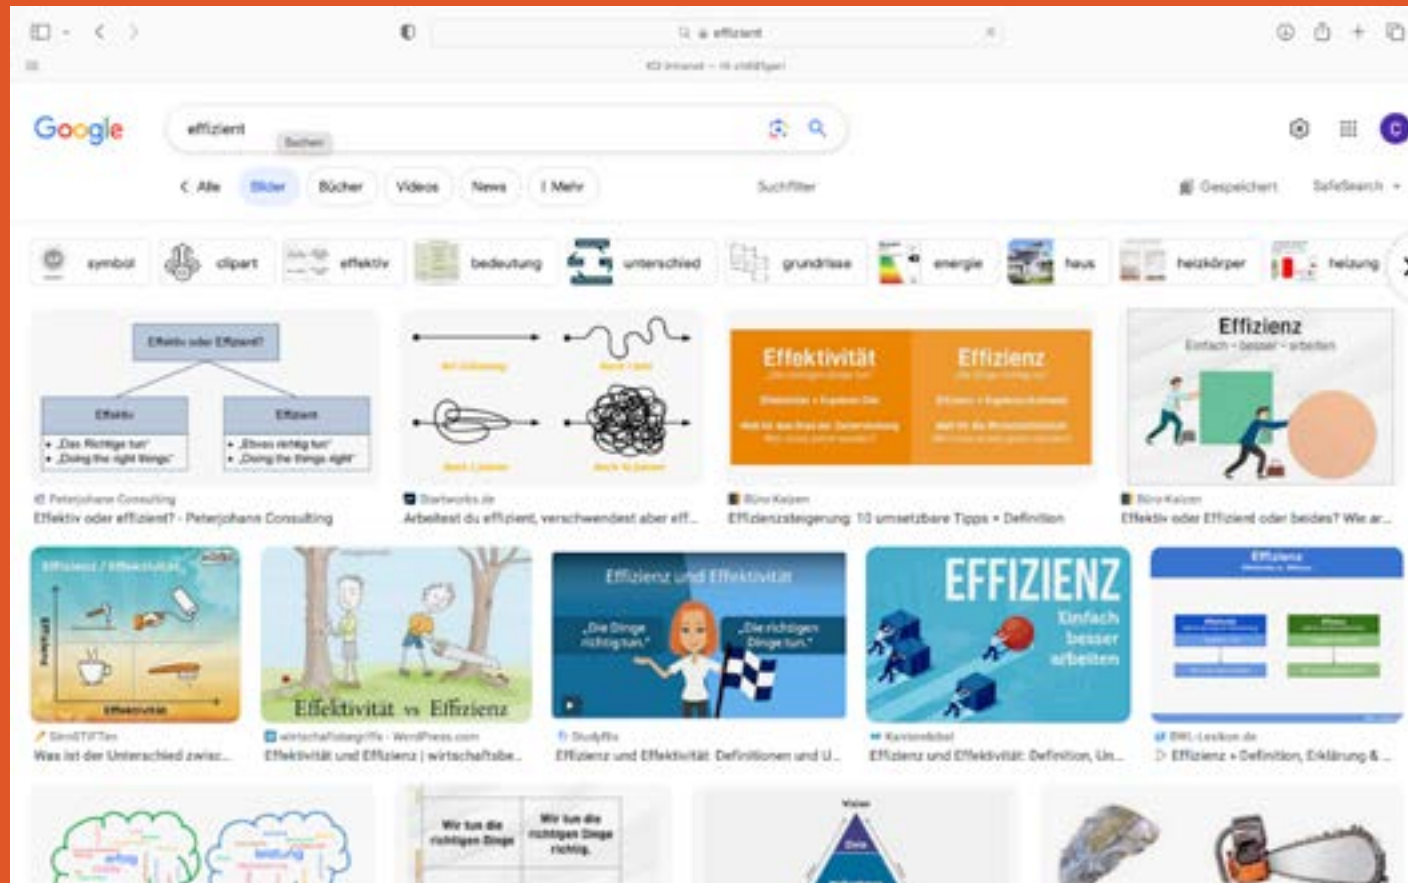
effizient

Google

effizient

Suchen

< Alle Bilder Bücher Videos News ⋮ Mehr Suchfilter

Gespeichert SafeSearch

symbol clipart effektiv bedeutung unterschied grundrisse energie haus heizkörper heizung

Effektiv oder Effizient?

Effektiv

- „Das Richtige tun"
- „Doing the right things"

Effizient

- „Etwas richtig tun"
- „Doing the things right"

Peterjohann Consulting
Effektiv oder effizient? - Peterjohann Consulting

Startworks.de
Arbeitest du effizient, verschwendest aber eff...

Effektivität

Effizienz

Büro-Kaizen
Effizienzsteigerung: 10 umsetzbare Tipps + Definition

Effizienz
Einfach - besser - arbeiten

Büro-Kaizen
Effektiv oder Effizient oder beides? Wie ar...

Effizienz / Effektivität

Effektivität

SinnSTIFTer
Was ist der Unterschied zwisc...

Effektivität vs Effizienz

wirtschaftsbegriffe · WordPress.com
Effektivität und Effizienz | wirtschaftsbe...

Effizienz und Effektivität

„Die Dinge richtig tun."

„Die richtigen Dinge tun."

StudyFlix
Effizienz und Effektivität: Definitionen und U...

EFFIZIENZ
Einfach besser arbeiten

Karrierebibel
Effizienz und Effektivität: Definition, Un...

Effizienz

BWL-Lexikon.de
Effizienz » Definition, Erklärung & ...

Wir tun die richtigen Dinge

Wir tun die richtigen Dinge richtig.

Vision